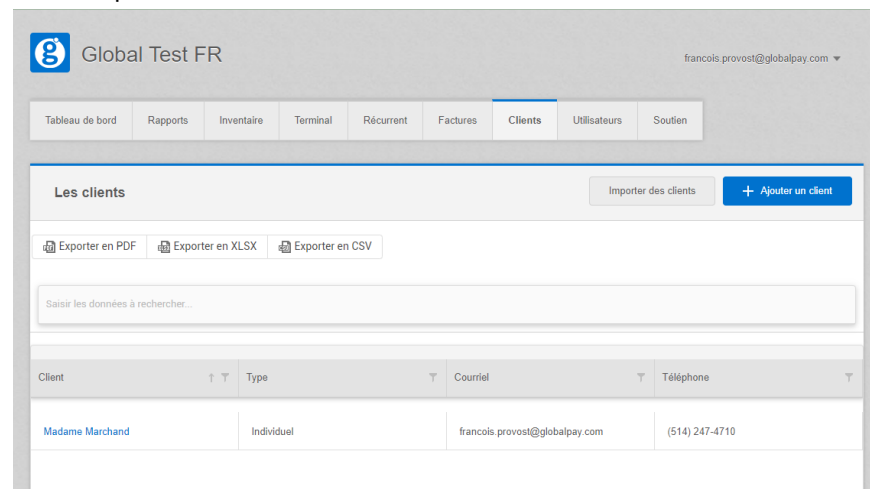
Global Test FR

francois.provost@globalpay.com

Tableau de bord | Rapports | Inventaire | Terminal | Récurrent | Factures | Clients | Utilisateurs | Soutien

Les clients

Importer des clients

+ Ajouter un client

Exporter en PDF | Exporter en XLSX | Exporter en CSV

Saisir les données à rechercher...

| Client | Type | Courriel | Téléphone |
|---|---|---|---|
| Madame Marchand | Individuel | francois.provost@globalpay.com | (514) 247-4710 |